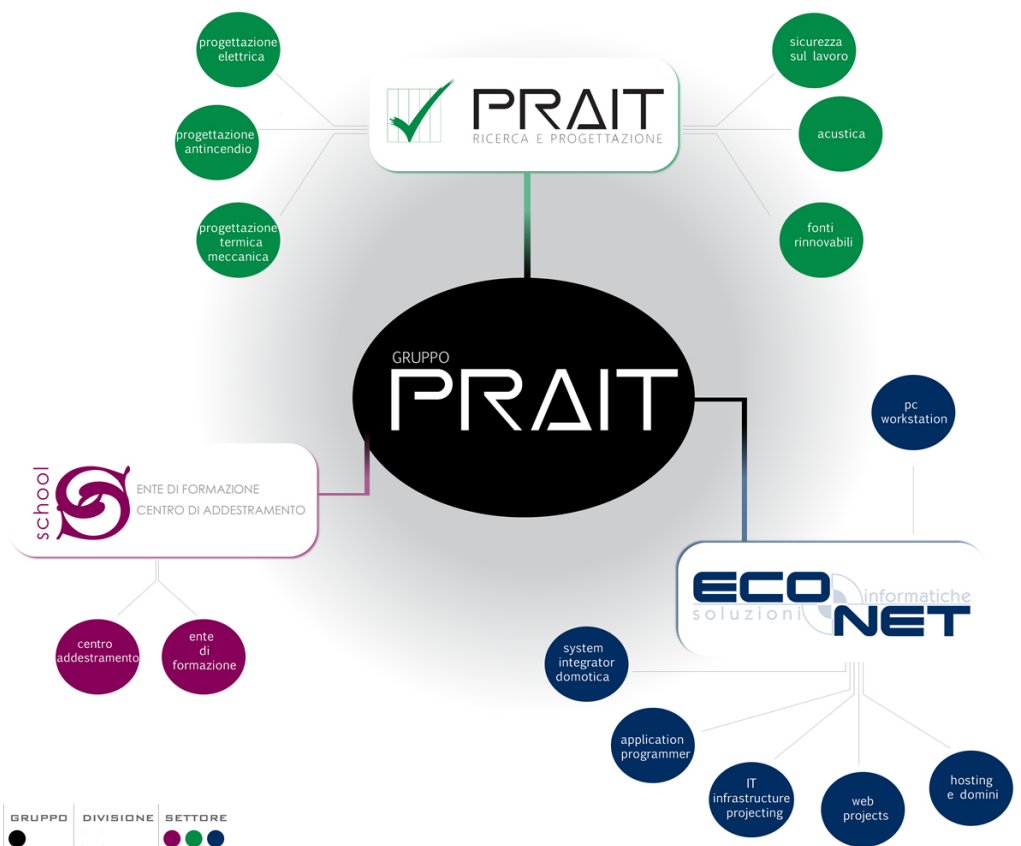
progettazione elettrica

progettazione antincendio

progettazione termica meccanica

PRAIT
RICERCA E PROGETTAZIONE

sicurezza sul lavoro

acustica

fonti rinnovabili

GRUPPO
PRAIT

pc workstation

school
ENTE DI FORMAZIONE
CENTRO DI ADDESTRAMENTO

centro addestramento

ente di formazione

ECO
soluzioni
informatiche
NET

system integrator domotica

application programmer

IT infrastructure projecting

web projects

hosting e domini

GRUPPO
DIVISIONE
SETTORE